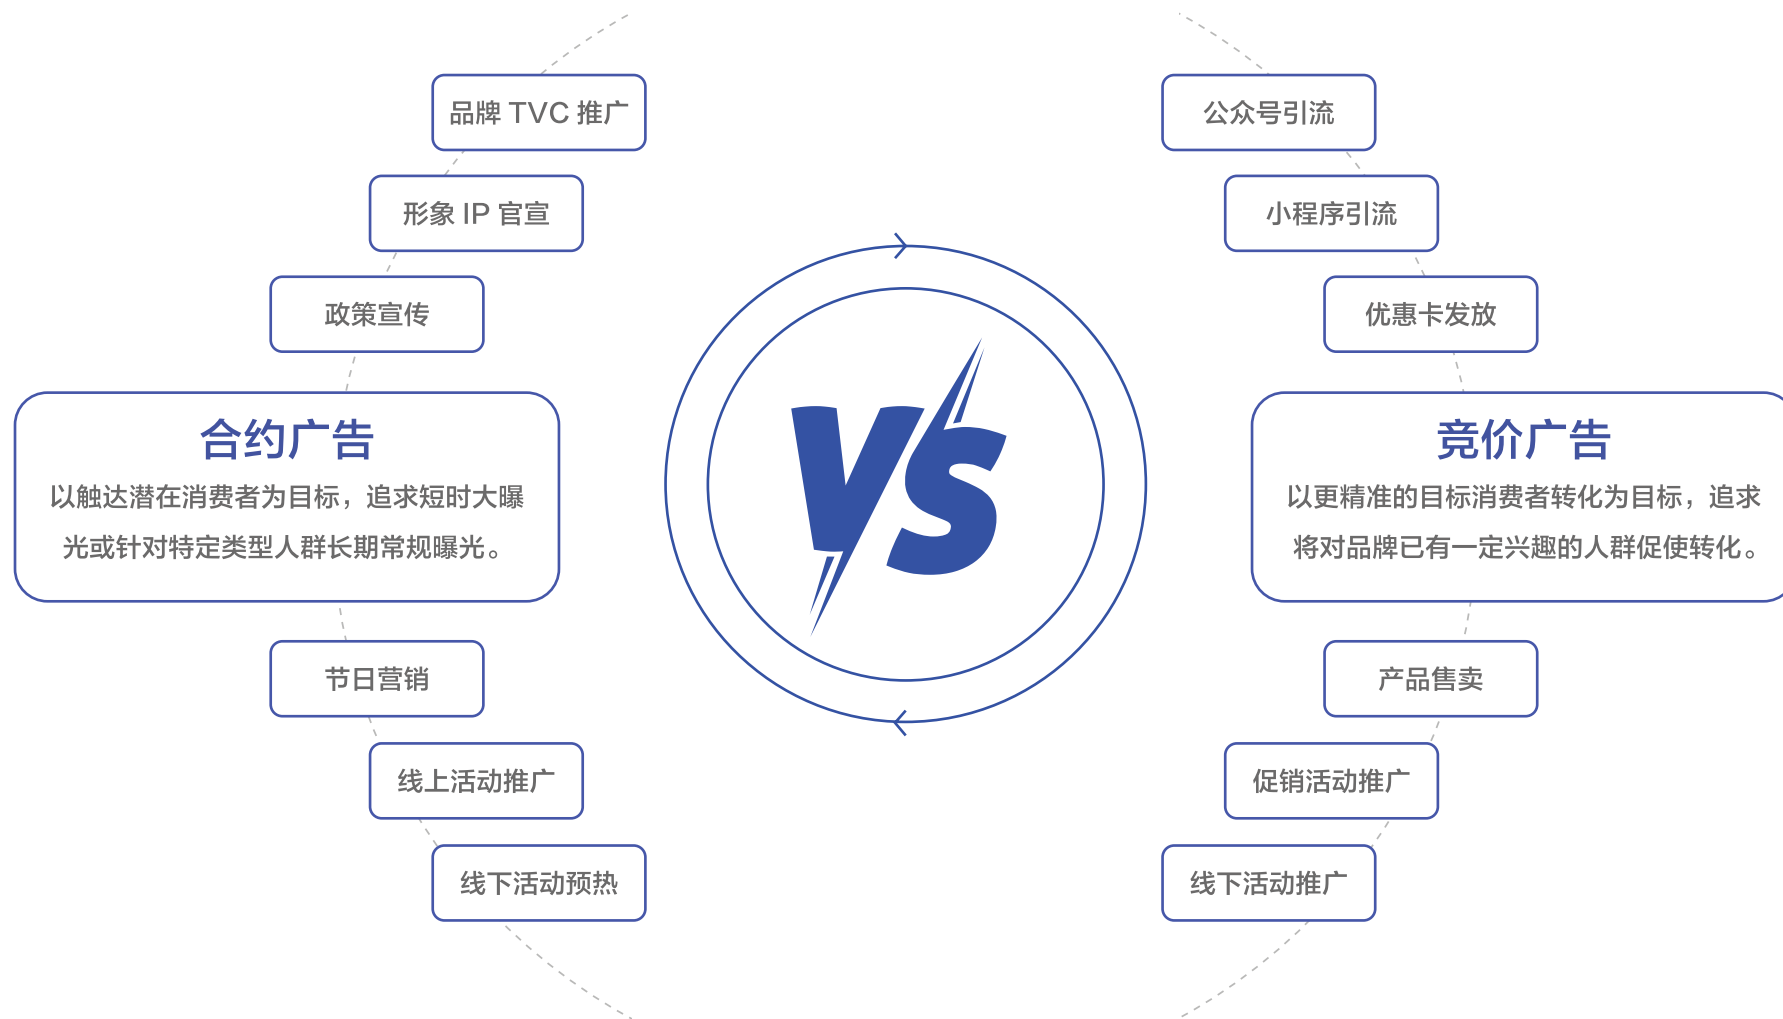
品牌 TVC 推广

形象 IP 官宣

政策宣传

合约广告

以触达潜在消费者为目标，追求短时大曝光或针对特定类型人群长期常规曝光。

节日营销

线上活动推广

线下活动预热

VS

公众号引流

小程序引流

优惠卡发放

竞价广告

以更精准的目标消费者转化为目标，追求将对品牌已有一定兴趣的人群促使转化。

产品售卖

促销活动推广

线下活动推广